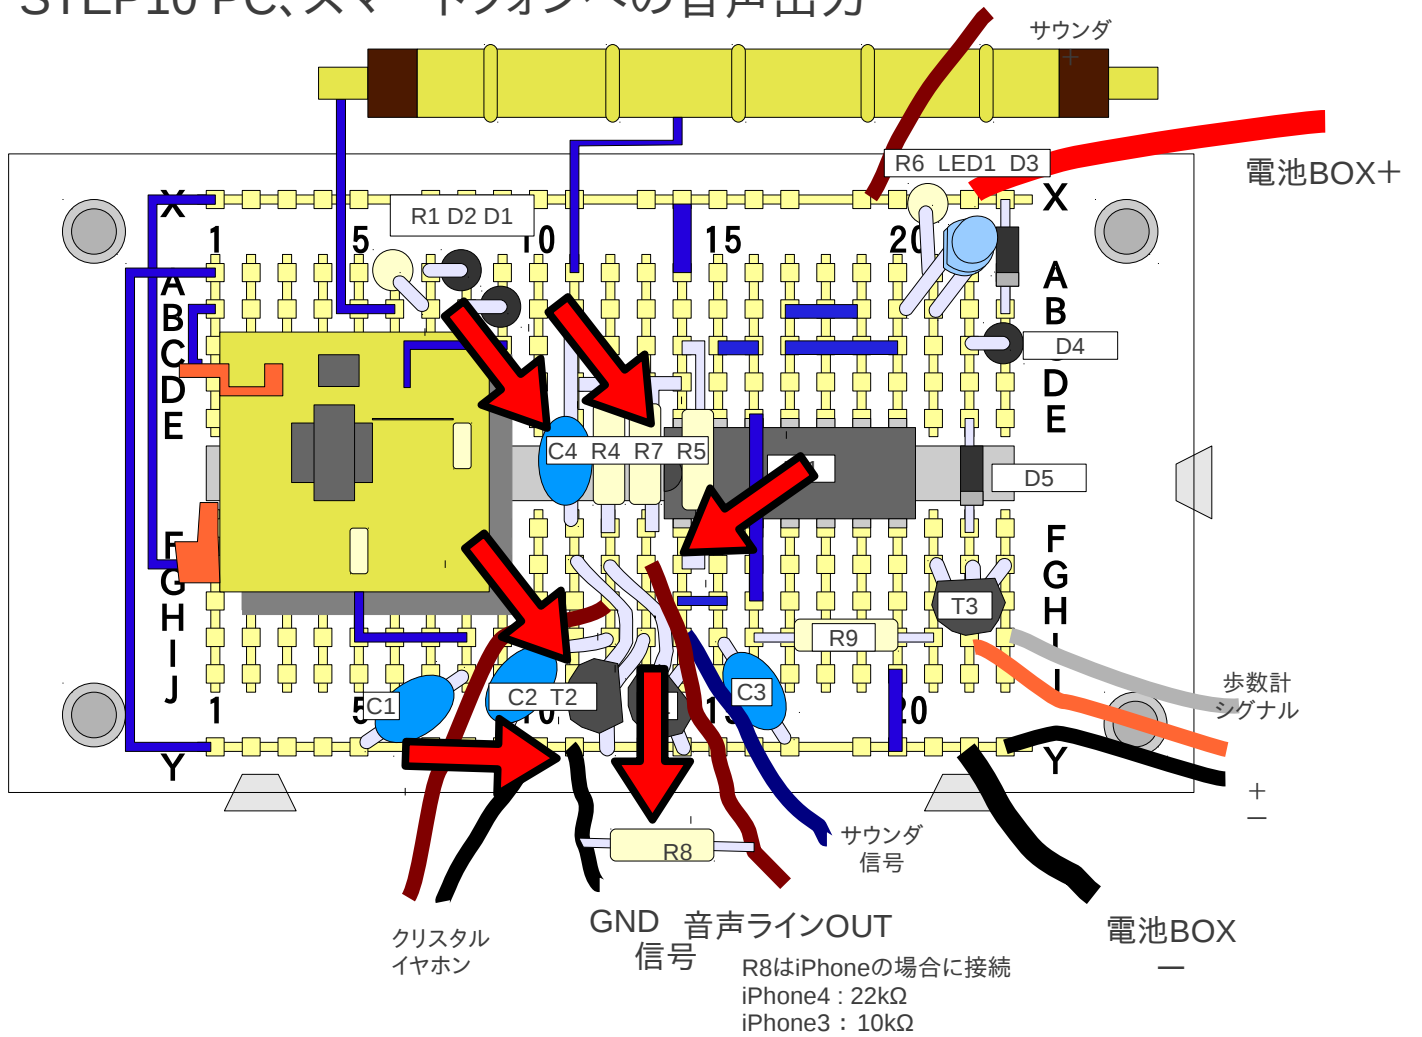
STEP10 PC、スマートフォンへの音声出力

サウンダ

R6 LED1 D3

電池BOX＋

X

R1 D2 D1

X

1 5 10 15 20

A B C D E

A B D4 D E

C4 R4 R7 R5

D5

F G H I J

F G H I

T3

R9

C1

C2 T2

C3

1 5 10 15 20

Y

Y

歩数計
シグナル

＋
－

R8

サウンダ
信号

クリスタル
イヤホン

GND
信号

音声ラインOUT

R8はiPhoneの場合に接続
iPhone4 : 22kΩ
iPhone3 : 10kΩ

電池BOX
－